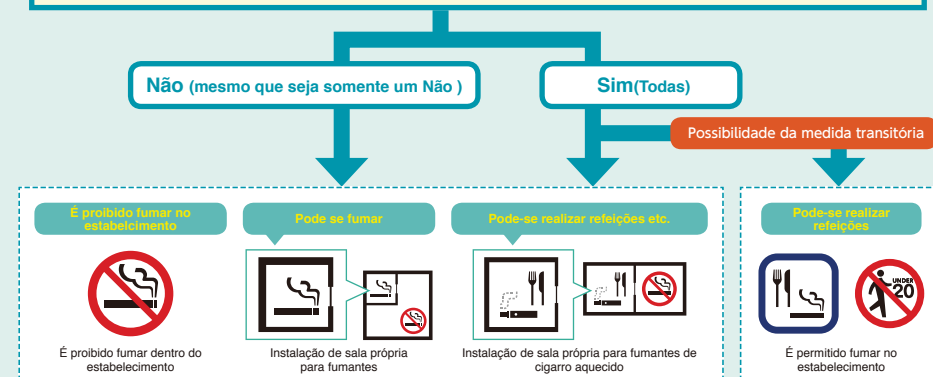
Não (mesmo que seja somente um Não )

Sim(Todas)

Possibilidade da medida transitória

É proibido fumar no estabelecimento

É proibido fumar dentro do estabelecimento

Pode se fumar

Instalação de sala própria para fumantes

Pode-se realizar refeições etc.

Instalação de sala própria para fumantes de cigarro aquecido

Pode-se realizar refeições

UNDER 20

É permitido fumar no estabelecimento